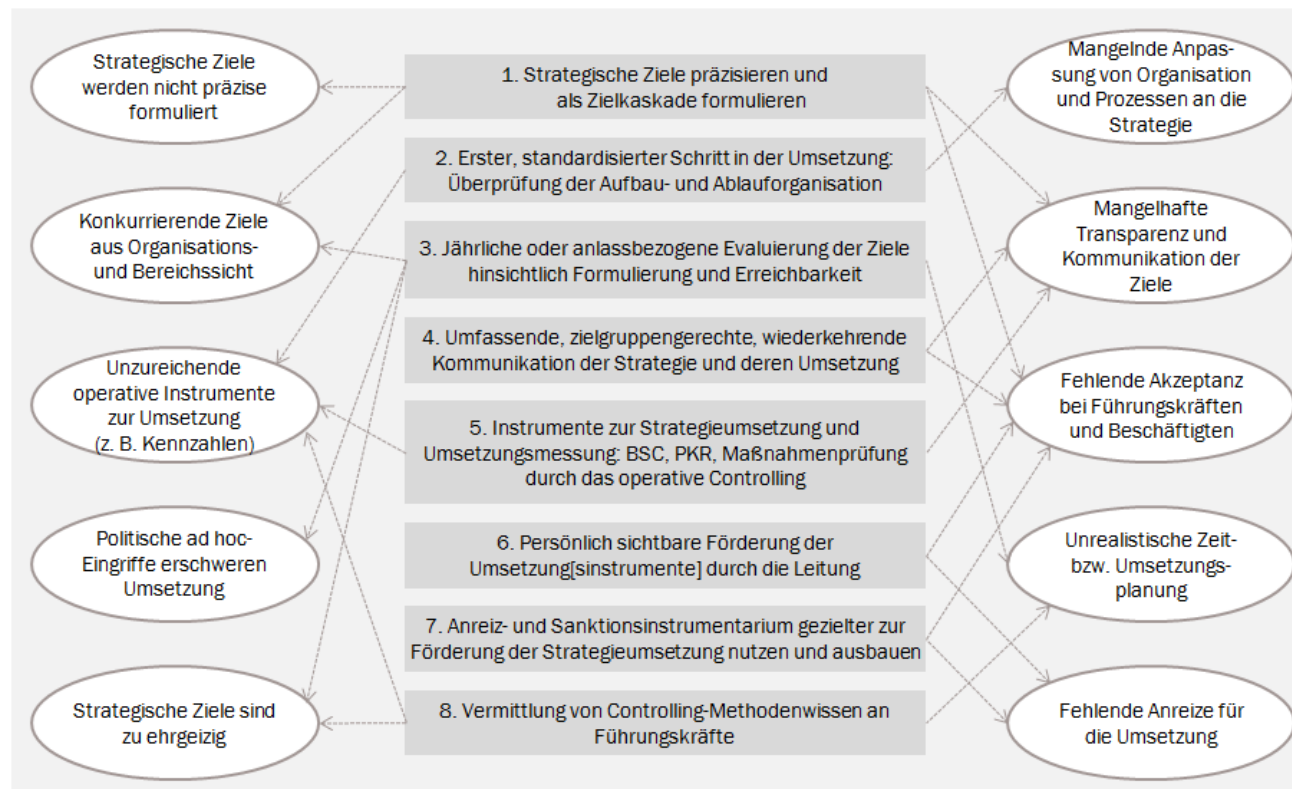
Strategische Ziele werden nicht präzise formuliert

Konkurrierende Ziele aus Organisations- und Bereichssicht

Unzureichende operative Instrumente zur Umsetzung (z. B. Kennzahlen)

Politische ad hoc-Eingriffe erschweren Umsetzung

Strategische Ziele sind zu ehrgeizig

1. Strategische Ziele präzisieren und als Zielkaskade formulieren

2. Erster, standardisierter Schritt in der Umsetzung: Überprüfung der Aufbau- und Ablauforganisation

3. Jährliche oder anlassbezogene Evaluierung der Ziele hinsichtlich Formulierung und Erreichbarkeit

4. Umfassende, zielgruppengerechte, wiederkehrende Kommunikation der Strategie und deren Umsetzung

5. Instrumente zur Strategieumsetzung und Umsetzungsmessung: BSC, PKR, Maßnahmenprüfung durch das operative Controlling

6. Persönlich sichtbare Förderung der Umsetzung[sinstrumente] durch die Leitung

7. Anreiz- und Sanktionsinstrumentarium gezielter zur Förderung der Strategieumsetzung nutzen und ausbauen

8. Vermittlung von Controlling-Methodenwissen an Führungskräfte

Mangelnde Anpassung von Organisation und Prozessen an die Strategie

Mangelhafte Transparenz und Kommunikation der Ziele

Fehlende Akzeptanz bei Führungskräften und Beschäftigten

Unrealistische Zeit- bzw. Umsetzungsplanung

Fehlende Anreize für die Umsetzung